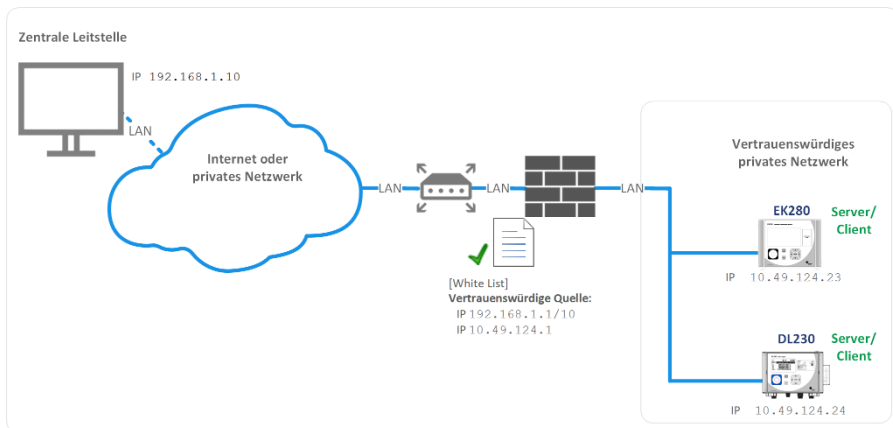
Zentrale Leitstelle

IP 192.168.1.10

LAN

Internet oder privates Netzwerk

LAN

LAN

LAN

[White List]
Vertrauenswürdige Quelle:
IP 192.168.1.1/10
IP 10.49.124.1

Vertrauenswürdiges privates Netzwerk

EK280

Server/ Client

IP 10.49.124.23

DL230

Server/ Client

IP 10.49.124.24